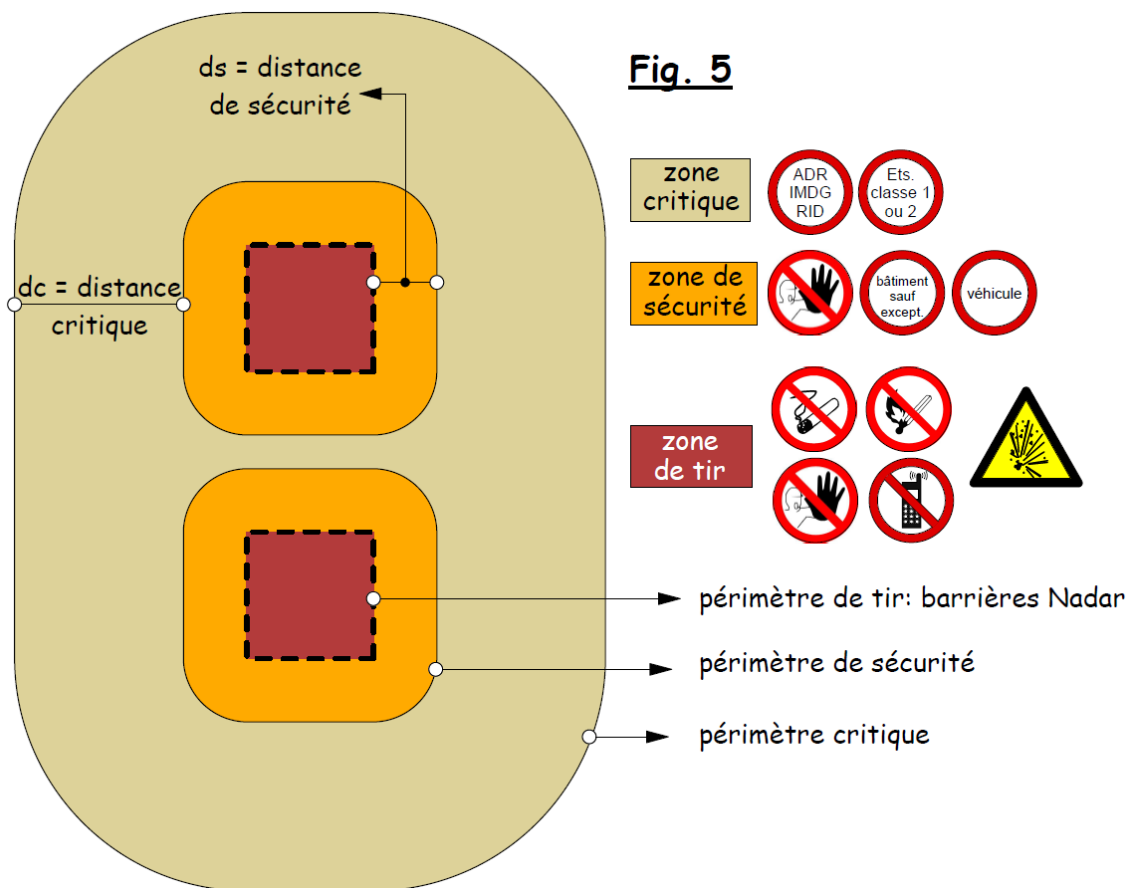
Fig. 5

ds = distance de sécurité

dc = distance critique

zone critique

ADR IMDG RID

Ets. classe 1 ou 2

zone de sécurité

bâtiment sauf except.

véhicule

zone de tir

périmètre de tir: barrières Nadar

périmètre de sécurité

périmètre critique